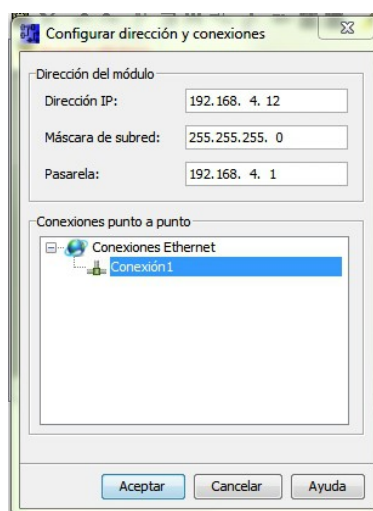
Configurar dirección y conexiones

Dirección del módulo

Dirección IP: 192.168. 4. 12

Máscara de subred: 255.255.255. 0

Pasarela: 192.168. 4. 1

Conexiones punto a punto

Conexiones Ethernet

Conexión1

Aceptar Cancelar Ayuda